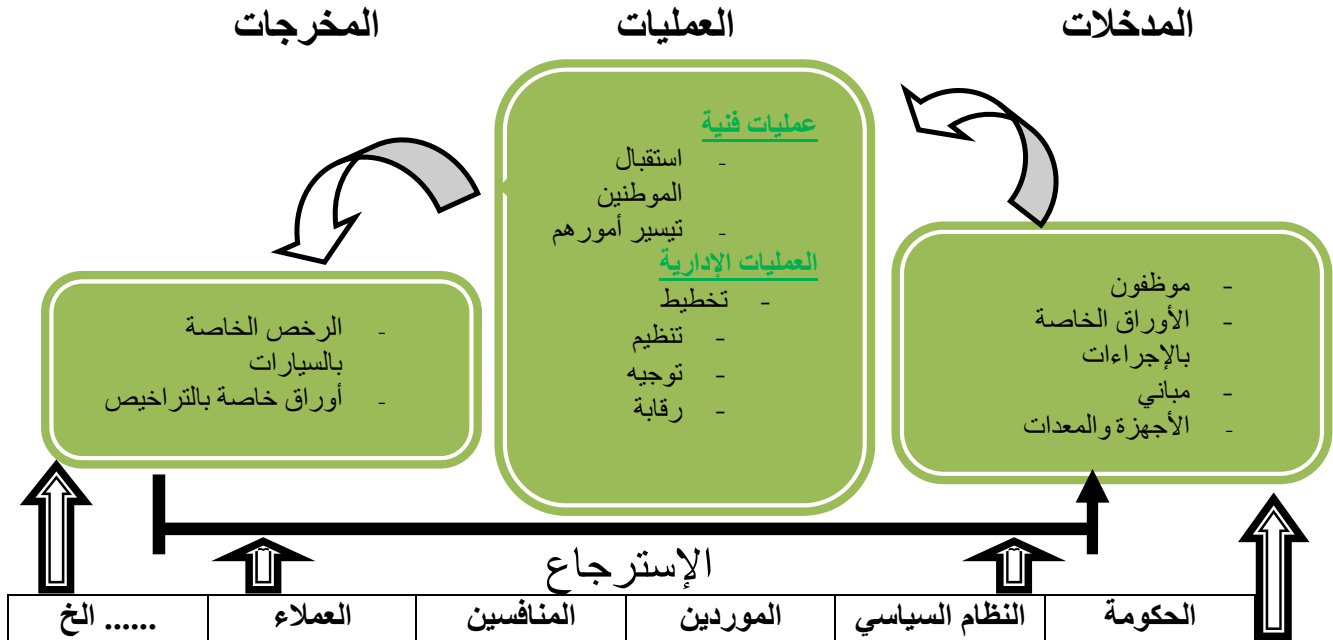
المدخلات

العمليات

المخرجات

عمليات فنية
- استقبال الموطنين
- تيسير أمورهم
العمليات الإدارية
- تخطيط
- تنظيم
- توجيه
- رقابة

- موظفون
- الأوراق الخاصة بالإجراءات
- مباني
- الأجهزة والمعدات

- الرخص الخاصة بالسيارات
- أوراق خاصة بالتراخيص

الإسترجاع

| ...... الخ | العملاء | المنافسين | الموردين | النظام السياسي | الحكومة |
|---|---|---|---|---|---|